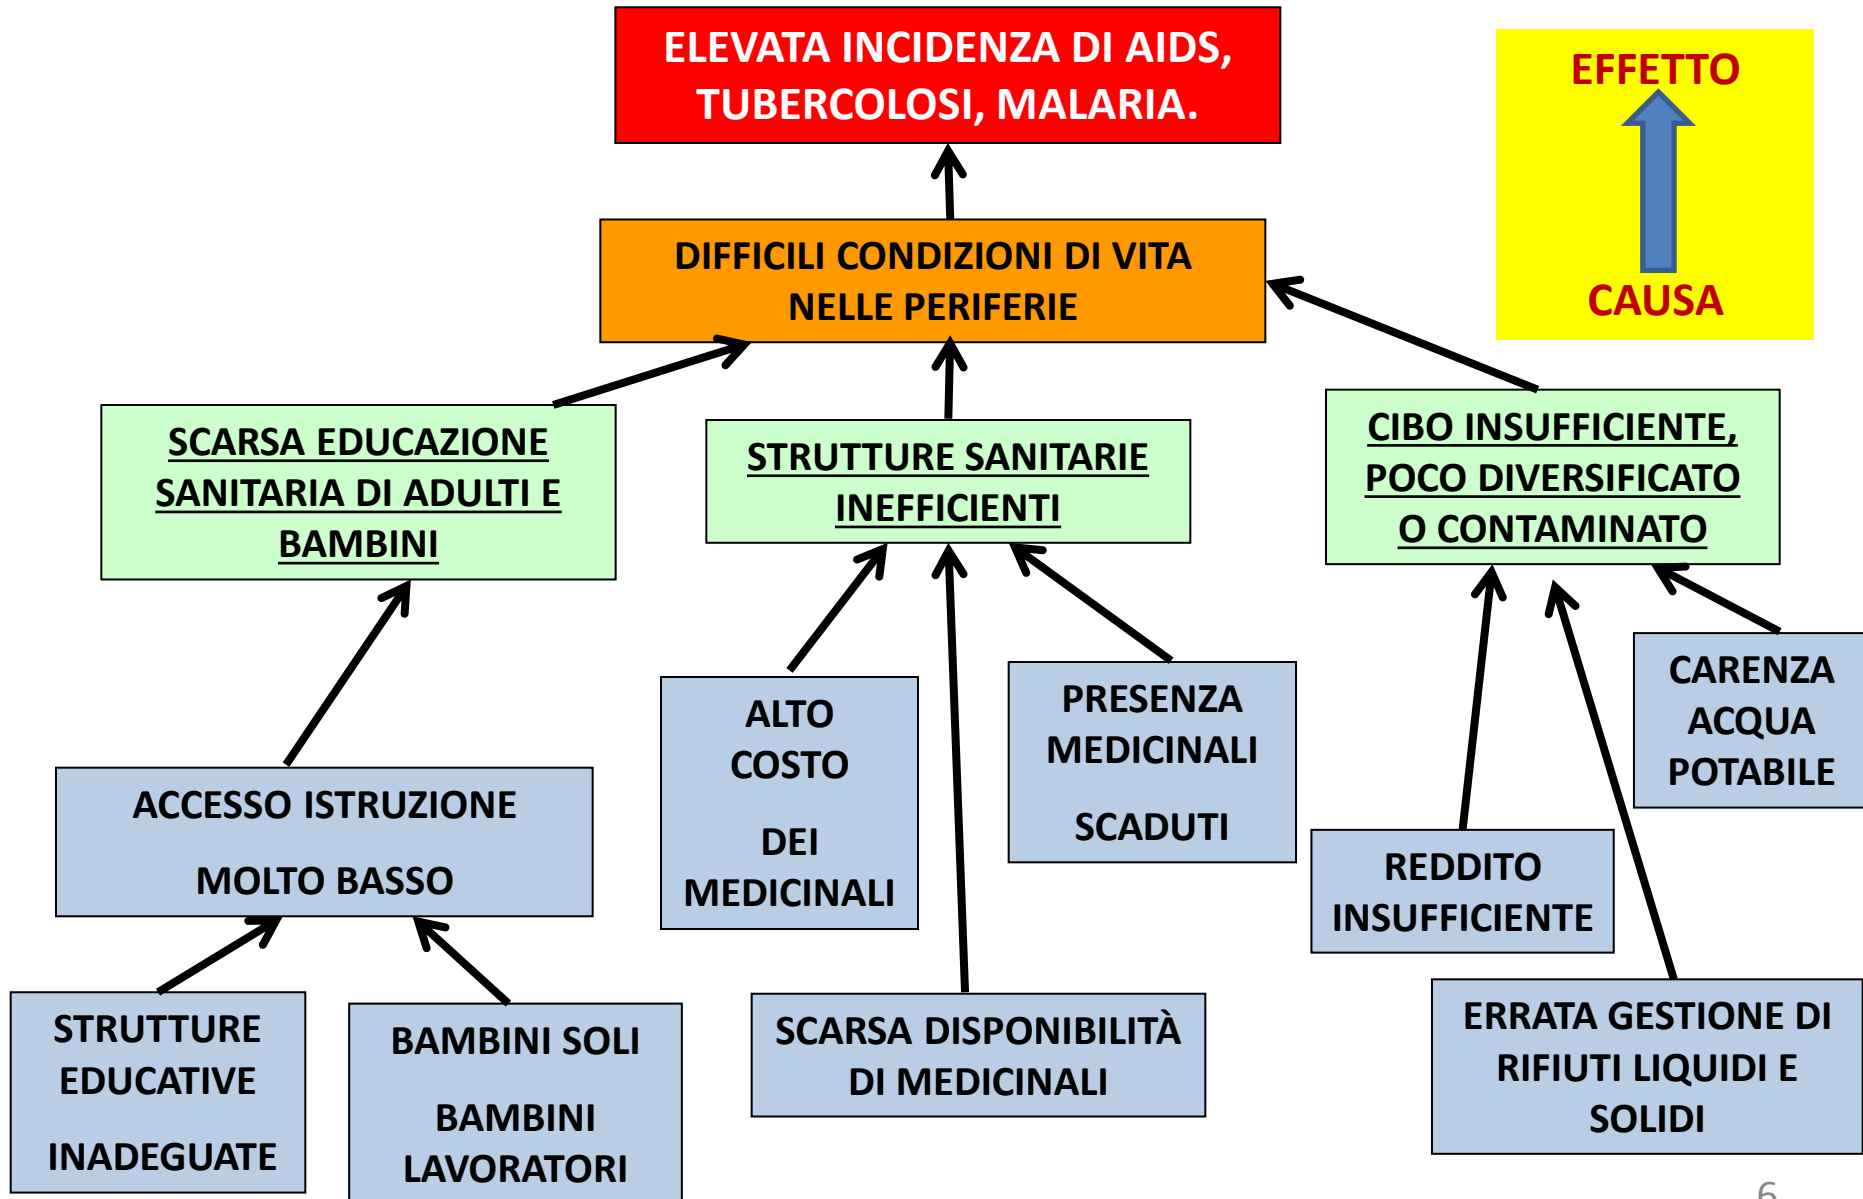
ELEVATA INCIDENZA DI AIDS, TUBERCOLOSI, MALARIA.

EFFETTO

CAUSA

DIFFICILI CONDIZIONI DI VITA NELLE PERIFERIE

SCARSA EDUCAZIONE SANITARIA DI ADULTI E BAMBINI

STRUTTURE SANITARIE INEFFICIENTI

CIBO INSUFFICIENTE, POCO DIVERSIFICATO O CONTAMINATO

ACCESSO ISTRUZIONE

MOLTO BASSO

ALTO COSTO

DEI MEDICINALI

PRESENZA MEDICINALI

SCADUTI

CARENZA ACQUA POTABILE

REDDITO INSUFFICIENTE

STRUTTURE EDUCATIVE

INADEGUATE

BAMBINI SOLI

BAMBINI LAVORATORI

SCARSA DISPONIBILITÀ DI MEDICINALI

ERRATA GESTIONE DI RIFIUTI LIQUIDI E SOLIDI

6